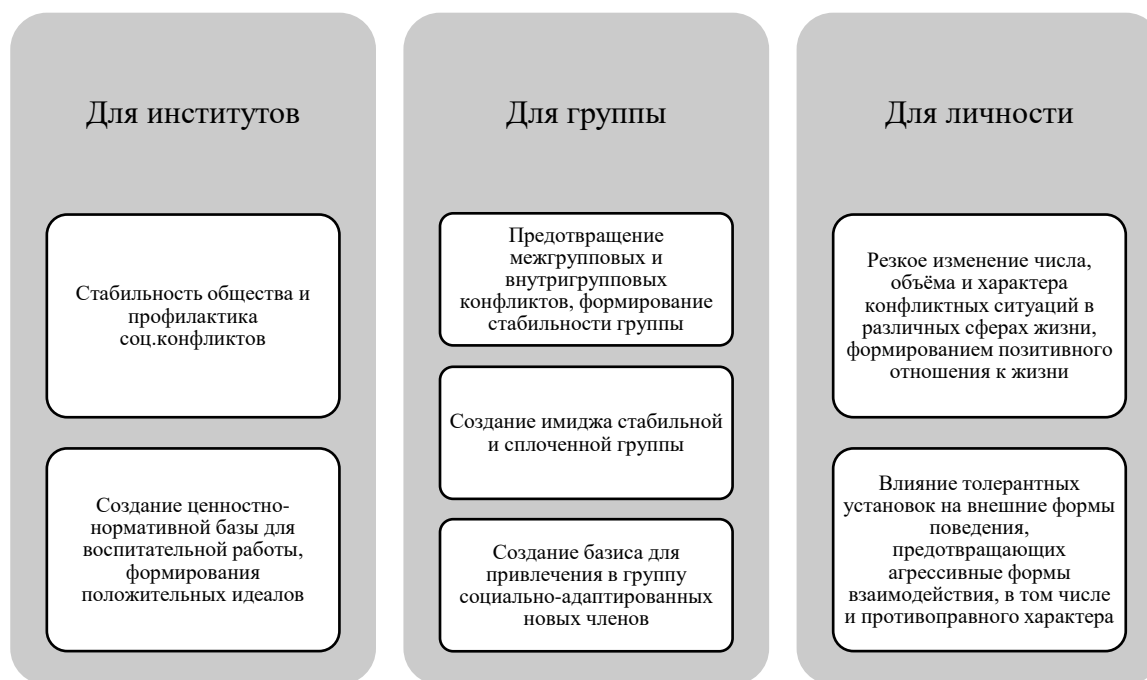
Для институтов

Стабильность общества и профилактика соц.конфликтов

Создание ценностно-нормативной базы для воспитательной работы, формирования положительных идеалов

Для группы

Предотвращение межгрупповых и внутригрупповых конфликтов, формирование стабильности группы

Создание имиджа стабильной и сплоченной группы

Создание базиса для привлечения в группу социально-адаптированных новых членов

Для личности

Резкое изменение числа, объёма и характера конфликтных ситуаций в различных сферах жизни, формированием позитивного отношения к жизни

Влияние толерантных установок на внешние формы поведения, предотвращающих агрессивные формы взаимодействия, в том числе и противоправного характера